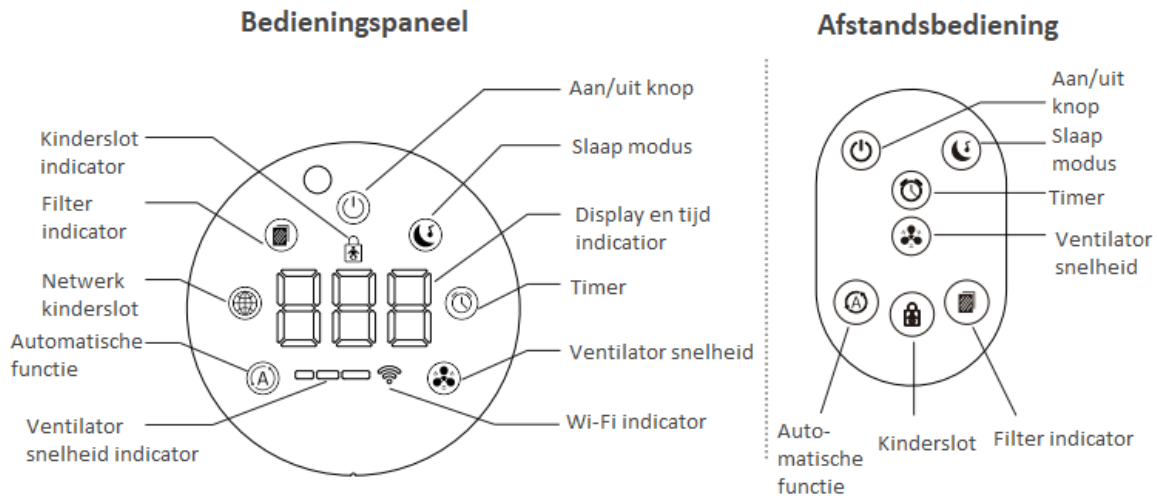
Bedieningspaneel

Kinderslot indicator

Filter indicator

Netwerk kinderslot

Automatische functie

Ventilator snelheid indicator

Aan/uit knop

Slaap modus

Display en tijd indicatior

Timer

Ventilator snelheid

Wi-Fi indicator

Afstandsbediening

Aan/uit knop

Slaap modus

Timer

Ventilator snelheid

Automatische functie

Kinderslot

Filter indicator